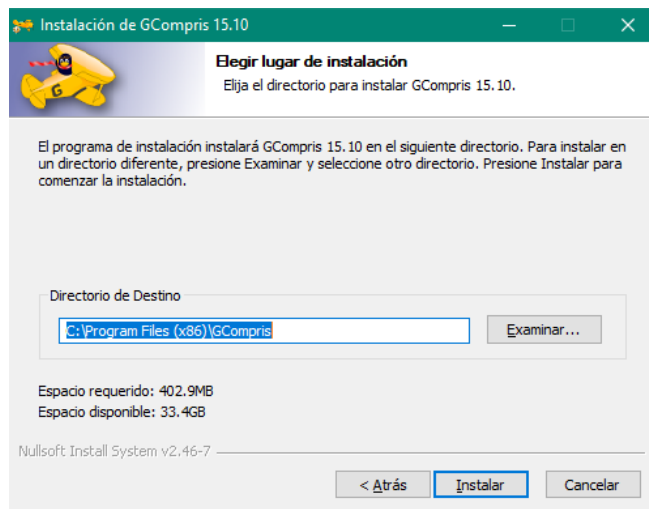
Instalación de GCompris 15.10

Elegir lugar de instalación
Elija el directorio para instalar GCompris 15.10.

El programa de instalación instalará GCompris 15.10 en el siguiente directorio. Para instalar en un directorio diferente, presione Examinar y seleccione otro directorio. Presione Instalar para comenzar la instalación.

Directorio de Destino
C:\Program Files (x86)\GCompris
Examinar...

Espacio requerido: 402.9MB
Espacio disponible: 33.4GB

Nullsoft Install System v2.46-7

< Atrás
Instalar
Cancelar